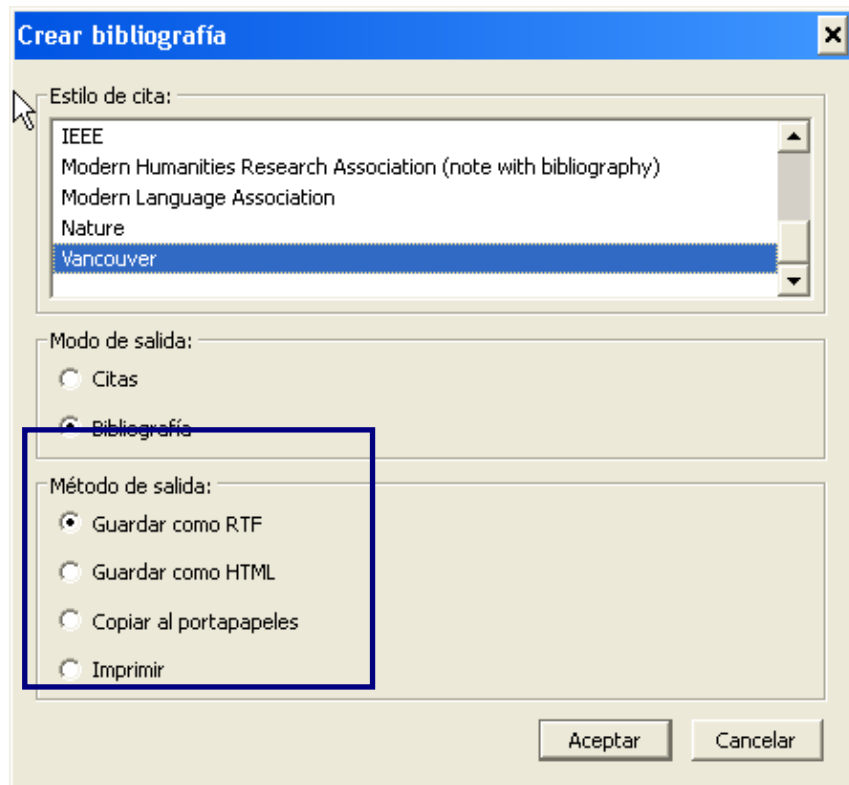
Crear bibliografía

Estilo de cita:

IEEE
Modern Humanities Research Association (note with bibliography)
Modern Language Association
Nature
Vancouver

Modo de salida:

Citas
Bibliografía

Método de salida:

Guardar como RTF
Guardar como HTML
Copiar al portapapeles
Imprimir

Aceptar
Cancelar